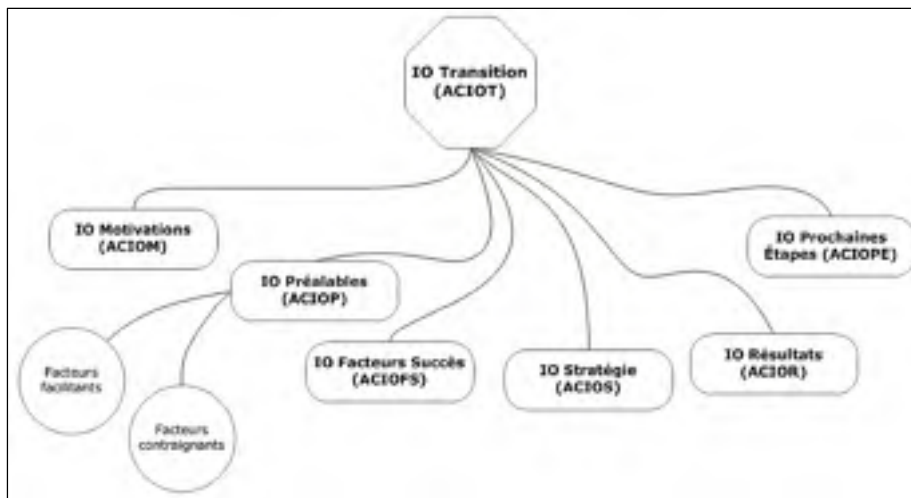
IO Transition (ACIOT)

IO Motivations (ACIOM)

IO Préalables (ACIOP)

Facteurs facilitants

Facteurs contraignants

IO Facteurs Succès (ACIOFS)

IO Stratégie (ACIOS)

IO Résultats (ACIOR)

IO Prochaines Étapes (ACIOPE)